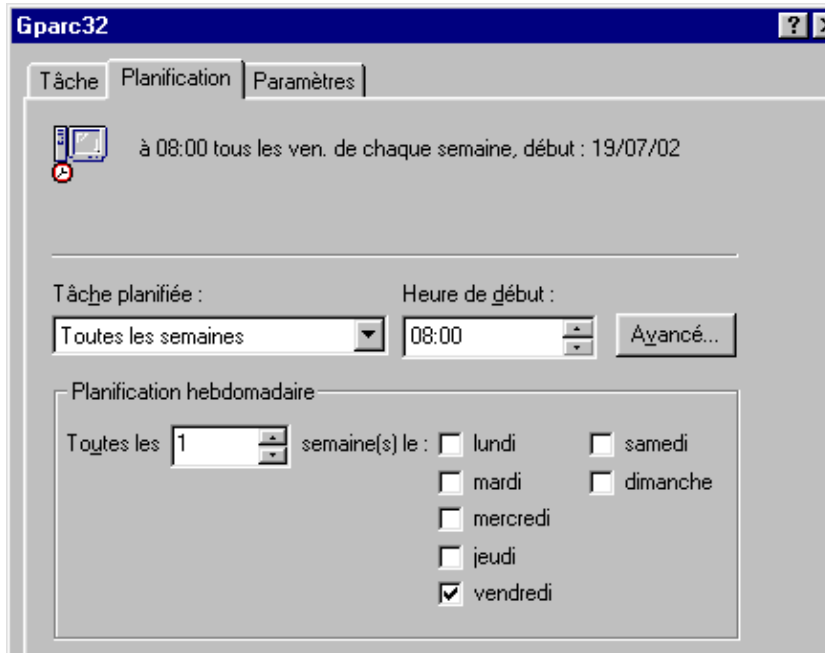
Gparc32

?

Tâche | Planification | Paramètres

à 08:00 tous les ven. de chaque semaine, début : 19/07/02

Tâche planifiée :

Toutes les semaines

Heure de début :

08:00

Avancé...

Planification hebdomadaire

Toutes les 1 semaine(s) le :

lundi

mardi

mercredi

jeudi

vendredi

samedi

dimanche